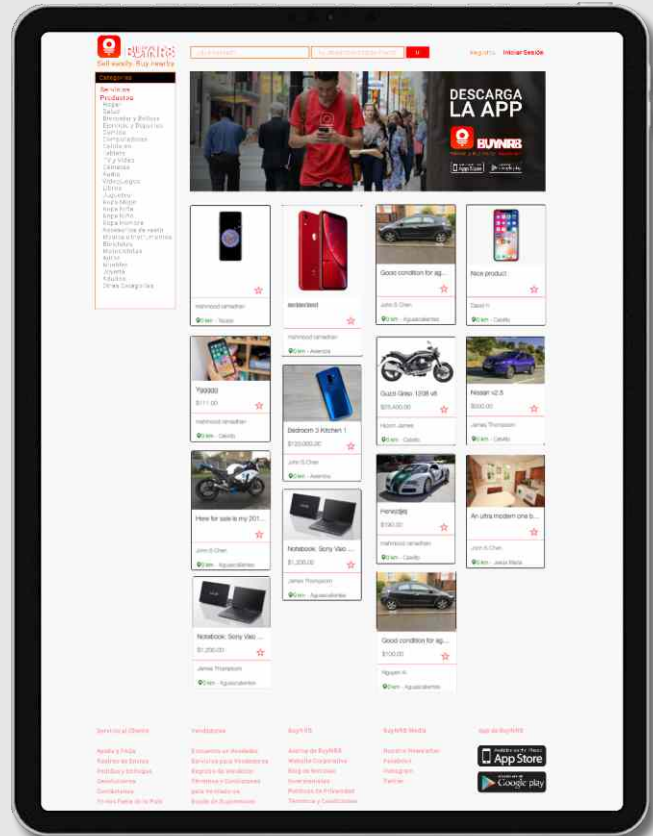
BUYNRB
Sell easily. Buy nearby

Registro Iniciar Sesión

Categorias
Servicios
Productos
Hogar
Salud
Bienestar y Belleza
Ejercicio y Deportes
Comida
Computadoras
Celulares
Tablets
TV y Video
Cámaras
Audio
Videojuegos
Libros
Juguetes
Bebé
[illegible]
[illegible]
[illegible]
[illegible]
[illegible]
Bicicletas
Motocicletas
Autos
Muebles
Joyería
Adultos
Otras Categorías

DESCARGA
LA APP
BUYNRB
App Store Google play

mahmood ramadhan
0 km - Tecate

ddddddddd
mahmood ramadhan
0 km - Ateneas

Good condition for ag...
John S Chen
0 km - Aguascalientes

Nice product
David H.
0 km - Cavilly

Yggggg
$111.00
mahmood ramadhan
0 km - Cavilly

Bedroom 3 Kitchen 1
$120,000.00
John S Chen
0 km - Ateneas

Guzzi Griso 1200 v8
$25,000.00
Hicom James
0 km - Cavilly

Nissan v2.0
$500.00
James Thompson
0 km - Cavilly

Here for sale is my 201...
John S Chen
0 km - Aguascalientes

Notebook: Sony Vaio ...
$1,200.00
James Thompson
0 km - Aguascalientes

Fereddjej
$100.00
mahmood ramadhan
0 km - Cavilly

An ultra modern one b...
John S Chen
0 km - Jesús María

Notebook: Sony Vaio ...
$1,200.00
James Thompson
0 km - Aguascalientes

Good condition for ag...
$100.00
Nguyen H.
0 km - Aguascalientes

Servicio al Cliente
Ayuda y FAQs
Rastreo de Envíos
Políticas y Enfoque
Devoluciones
Cancelaciones
Únete Parte de lo Puls

Vendedores
Encuentra un Vendedor
Servicios para Vendedores
Registro de Vendedor
Términos y Condiciones para Vendedores
Ayuda de Suscripciones

BuyNRB
Acerca de BuyNRB
Website Corporativo
Blog de Noticias
Inversionistas
Política de Privacidad
Términos y Condiciones

BuyNRB Media
Nuestro Newsletter
Facebook
Instagram
Twitter

App de BuyNRB
App Store
Google play